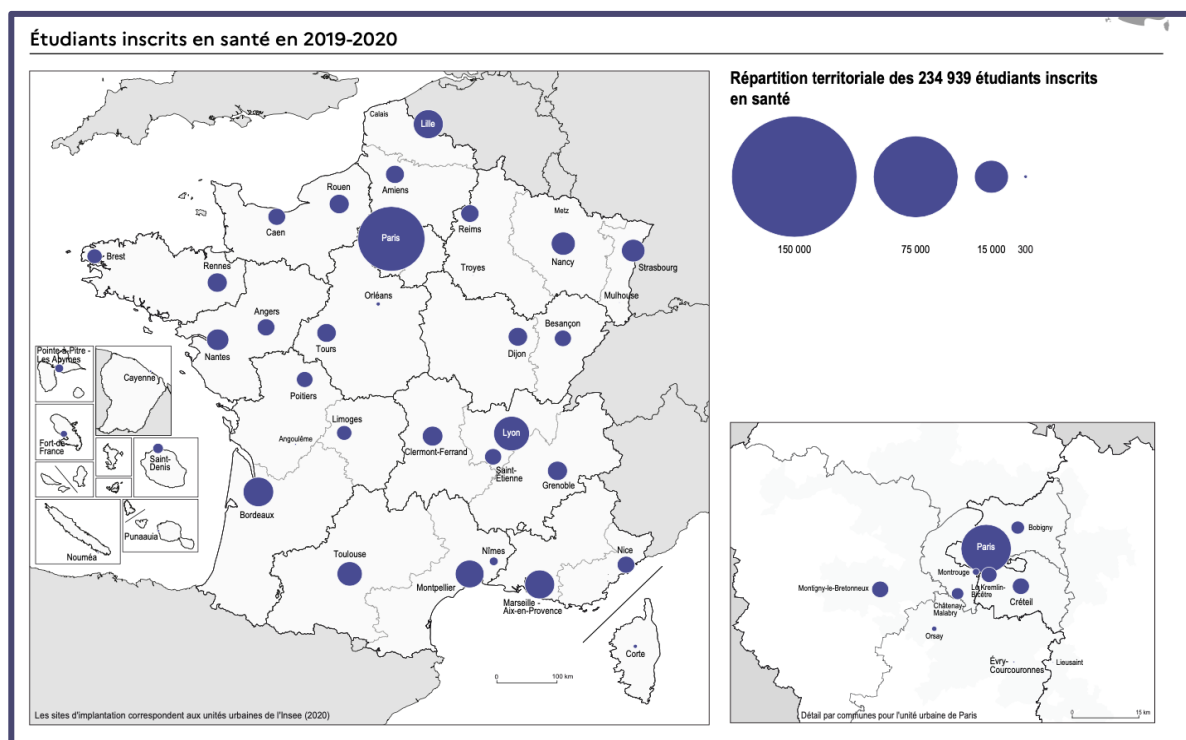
Étudiants inscrits en santé en 2019-2020

Répartition territoriale des 234 939 étudiants inscrits en santé

150 000
75 000
15 000
300

Calais
Lille
Amiens
Rouen
Caen
Paris
Reims
Metz
Brest
Rennes
Nancy
Strasbourg
Troyes
Orléans
Mulhouse
Angers
Besançon
Tours
Dijon
Nantes
Pointe-à-Pitre - Les Abymes
Cayenne
Poitiers
Fort-de-France
Limoges
Angoulême
Lyon
Clermont-Ferrand
Saint-Denis
Saint-Étienne
Grenoble
Bordeaux
Nouméa
Punaauia
Toulouse
Nîmes
Nice
Montpellier
Marseille - Aix-en-Provence
Corte
0
100 km
Les sites d'implantation correspondent aux unités urbaines de l'Insee (2020)

Bobigny
Paris
Montrouge
Le Kremlin-Bicêtre
Montigny-le-Bretonneux
Châtenay-Malabry
Créteil
Orsay
Évry-Courcouronnes
Lieusaint
Détail par communes pour l'unité urbaine de Paris
0
15 km